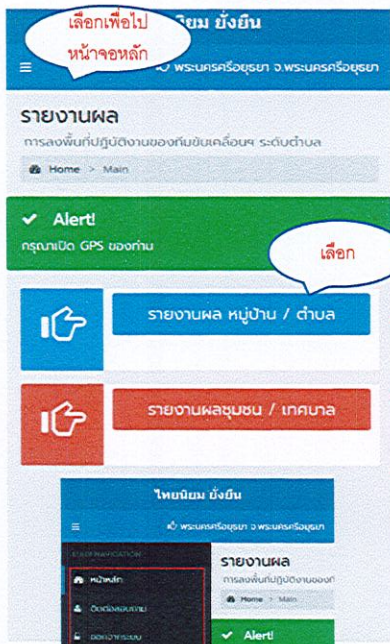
เลือกเพื่อไป หน้าจอหลัก

นิยม ยั่งยืน

≡ พระนครศรีอยุธยา จ.พระนครศรีอยุธยา

รายงานผล

การลงพื้นที่ปฏิบัติงานของทีมขับเคลื่อนฯ ระดับตำบล

Home > Main

✔ Alert!

กรุณาเปิด GPS ของท่าน

เลือก

รายงานผล หมู่บ้าน / ตำบล

รายงานผลชุมชน / เทศบาล

ไทยนิยม ยั่งยืน

≡ พระนครศรีอยุธยา จ.พระนครศรีอยุธยา

MAIN NAVIGATION

หน้าหลัก

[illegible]

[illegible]

รายงานผล

การลงพื้นที่ปฏิบัติงานของทีมฯ

Home > Main

✔ Alert!